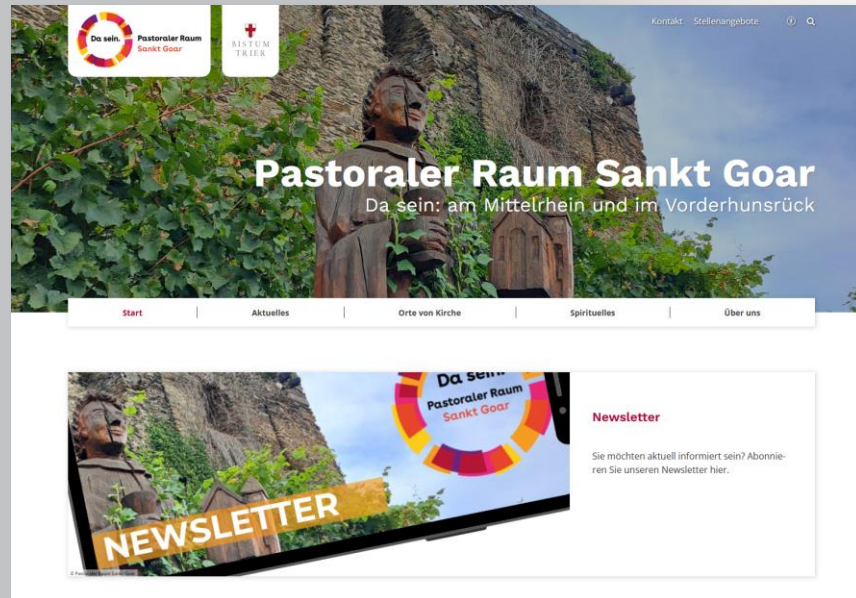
Da sein. Pastoraler Raum Sankt Goar

BISTUM TRIER

Kontakt Stellenangebote

Pastoraler Raum Sankt Goar
Da sein: am Mittelrhein und im Vorderhunsrück

Start | Aktuelles | Orte von Kirche | Spirituelles | Über uns

Da sein. Pastoraler Raum Sankt Goar

NEWSLETTER

© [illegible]

Newsletter

Sie möchten aktuell informiert sein? Abonnieren Sie unseren Newsletter hier.